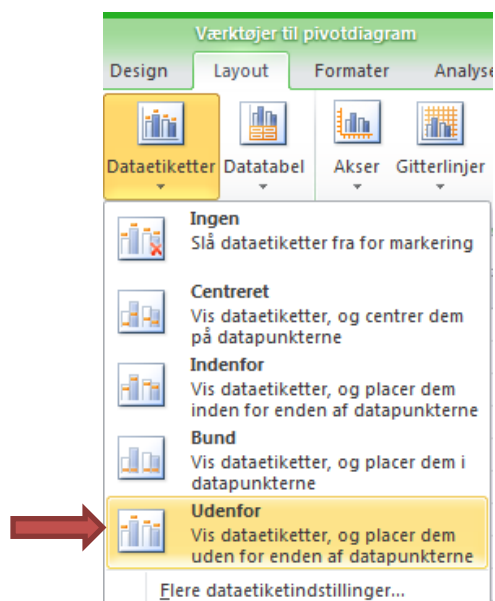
Værktøjer til pivotdiagram

Design
Layout
Formater
Analyse

Dataetiketter
Datatabel
Akser
Gitterlinjer

Ingen
Slå dataetiketter fra for markering

Centreret
Vis dataetiketter, og centrer dem på datapunkterne

Indenfor
Vis dataetiketter, og placer dem inden for enden af datapunkterne

Bund
Vis dataetiketter, og placer dem i datapunkterne

Udenfor
Vis dataetiketter, og placer dem uden for enden af datapunkterne

Flere dataetiketindstillinger...